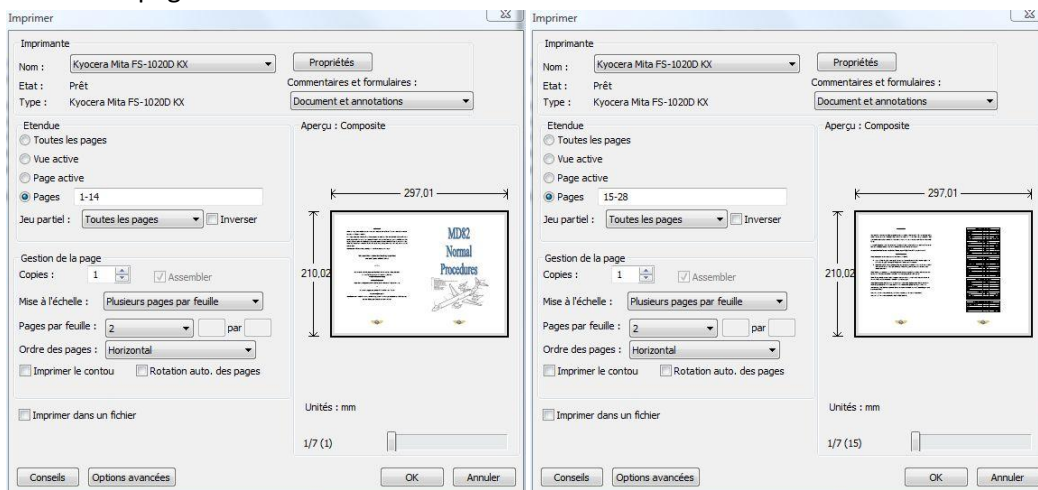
Imprimer

Imprimante
Nom : Kyocera Mita FS-1020D KX
Propriétés
Etat : Prêt
Commentaires et formulaires :
Type : Kyocera Mita FS-1020D KX
Document et annotations

Etendue
Toutes les pages
Vue active
Page active
Pages 1-14
Jeu partiel : Toutes les pages
Inverser

Aperçu : Composite
297,01
210,02
MD82 Normal Procedures

Gestion de la page
Copies : 1
Assembler
Mise à l'échelle : Plusieurs pages par feuille
Pages par feuille : 2
par
Ordre des pages : Horizontal
Imprimer le contou
Rotation auto. des pages

Imprimer dans un fichier

Unités : mm
1/7 (1)

Conseils
Options avancées
OK
Annuler

Imprimer

Imprimante
Nom : Kyocera Mita FS-1020D KX
Propriétés
Etat : Prêt
Commentaires et formulaires :
Type : Kyocera Mita FS-1020D KX
Document et annotations

Etendue
Toutes les pages
Vue active
Page active
Pages 15-28
Jeu partiel : Toutes les pages
Inverser

Aperçu : Composite
297,01
210,02

Gestion de la page
Copies : 1
Assembler
Mise à l'échelle : Plusieurs pages par feuille
Pages par feuille : 2
par
Ordre des pages : Horizontal
Imprimer le contou
Rotation auto. des pages

Imprimer dans un fichier

Unités : mm
1/7 (15)

Conseils
Options avancées
OK
Annuler